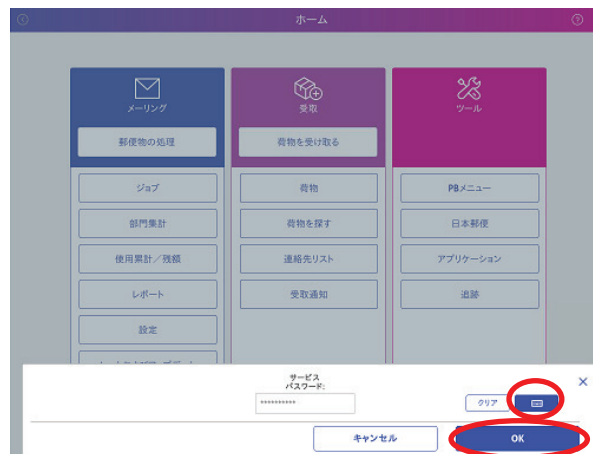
ホーム

メーリング

郵便物の処理

ジョブ

部門集計

使用累計／残額

レポート

設定

受取

荷物を受け取る

荷物

荷物を探す

連絡先リスト

受取通知

ツール

PBメニュー

日本郵便

アプリケーション

追跡

サービス
パスワード:

**********

クリア

×

キャンセル

OK